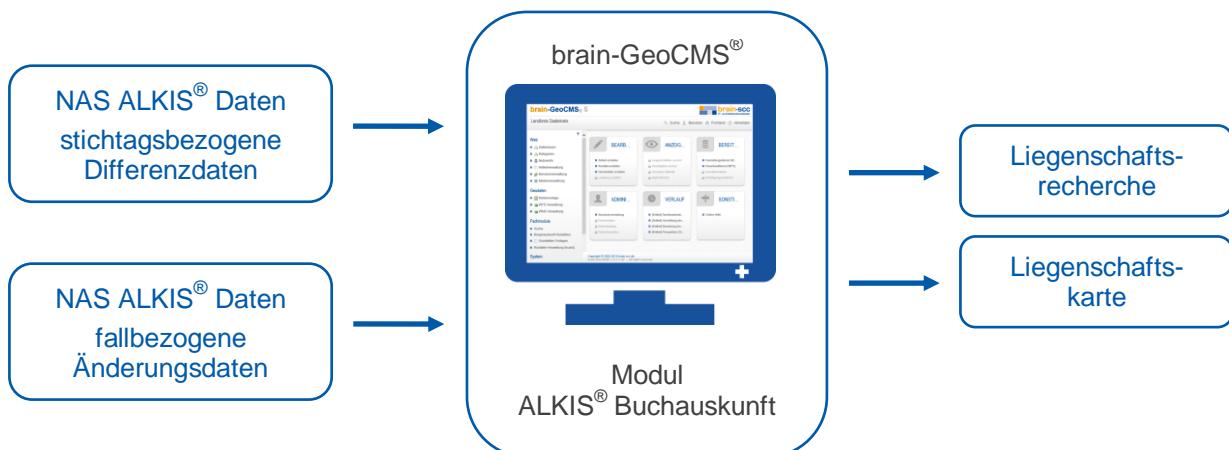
NAS ALKIS® Daten stichtagsbezogene Differenzdaten

NAS ALKIS® Daten fallbezogene Änderungsdaten

brain-GeoCMS®

brain-GeoCMS

brain-scc

Landkreis Dateiname

BEARB.

ANZEIG.

BEREIT.

ADMINI.

VERLAUF

KONFI.

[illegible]

Modul ALKIS® Buchauskunft

Liegenschafts-recherche

Liegenschafts-karte